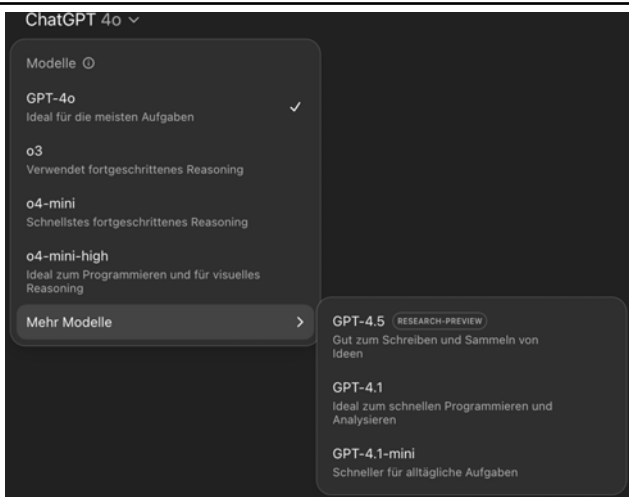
ChatGPT 4o

Modelle

GPT-4o
Ideal für die meisten Aufgaben

o3
Verwendet fortgeschrittenes Reasoning

o4-mini
Schnellstes fortgeschrittenes Reasoning

o4-mini-high
Ideal zum Programmieren und für visuelles Reasoning

Mehr Modelle

GPT-4.5 RESEARCH-PREVIEW
Gut zum Schreiben und Sammeln von Ideen

GPT-4.1
Ideal zum schnellen Programmieren und Analysieren

GPT-4.1-mini
Schneller für alltägliche Aufgaben